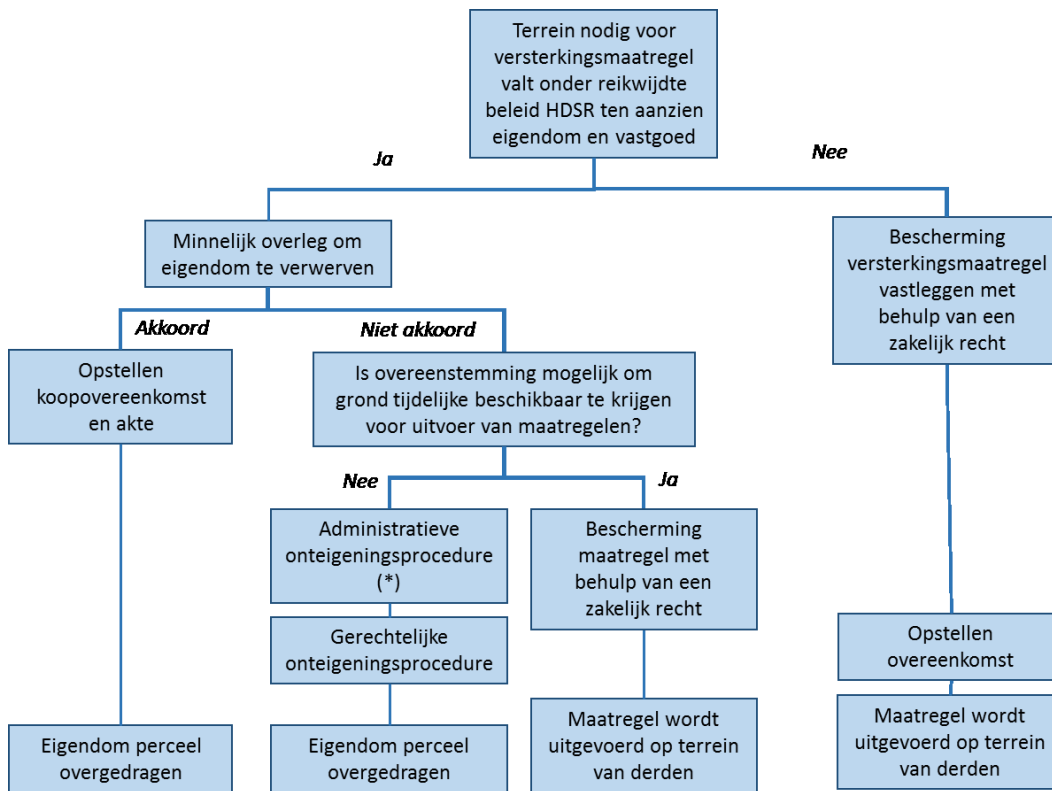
Terrein nodig voor versterkingsmaatregel valt onder reikwijdte beleid HDSR ten aanzien eigendom en vastgoed

Ja

Nee

Minnelijk overleg om eigendom te verwerven

Bescherming versterkingsmaatregel vastleggen met behulp van een zakelijk recht

Akkoord

Niet akkoord

Opstellen koopovereenkomst en akte

Is overeenstemming mogelijk om grond tijdelijke beschikbaar te krijgen voor uitvoer van maatregelen?

Nee

Ja

Administratieve onteigeningsprocedure (*)

Bescherming maatregel met behulp van een zakelijk recht

Gerechtelijke onteigeningsprocedure

Opstellen overeenkomst

Eigendom perceel overgedragen

Eigendom perceel overgedragen

Maatregel wordt uitgevoerd op terrein van derden

Maatregel wordt uitgevoerd op terrein van derden